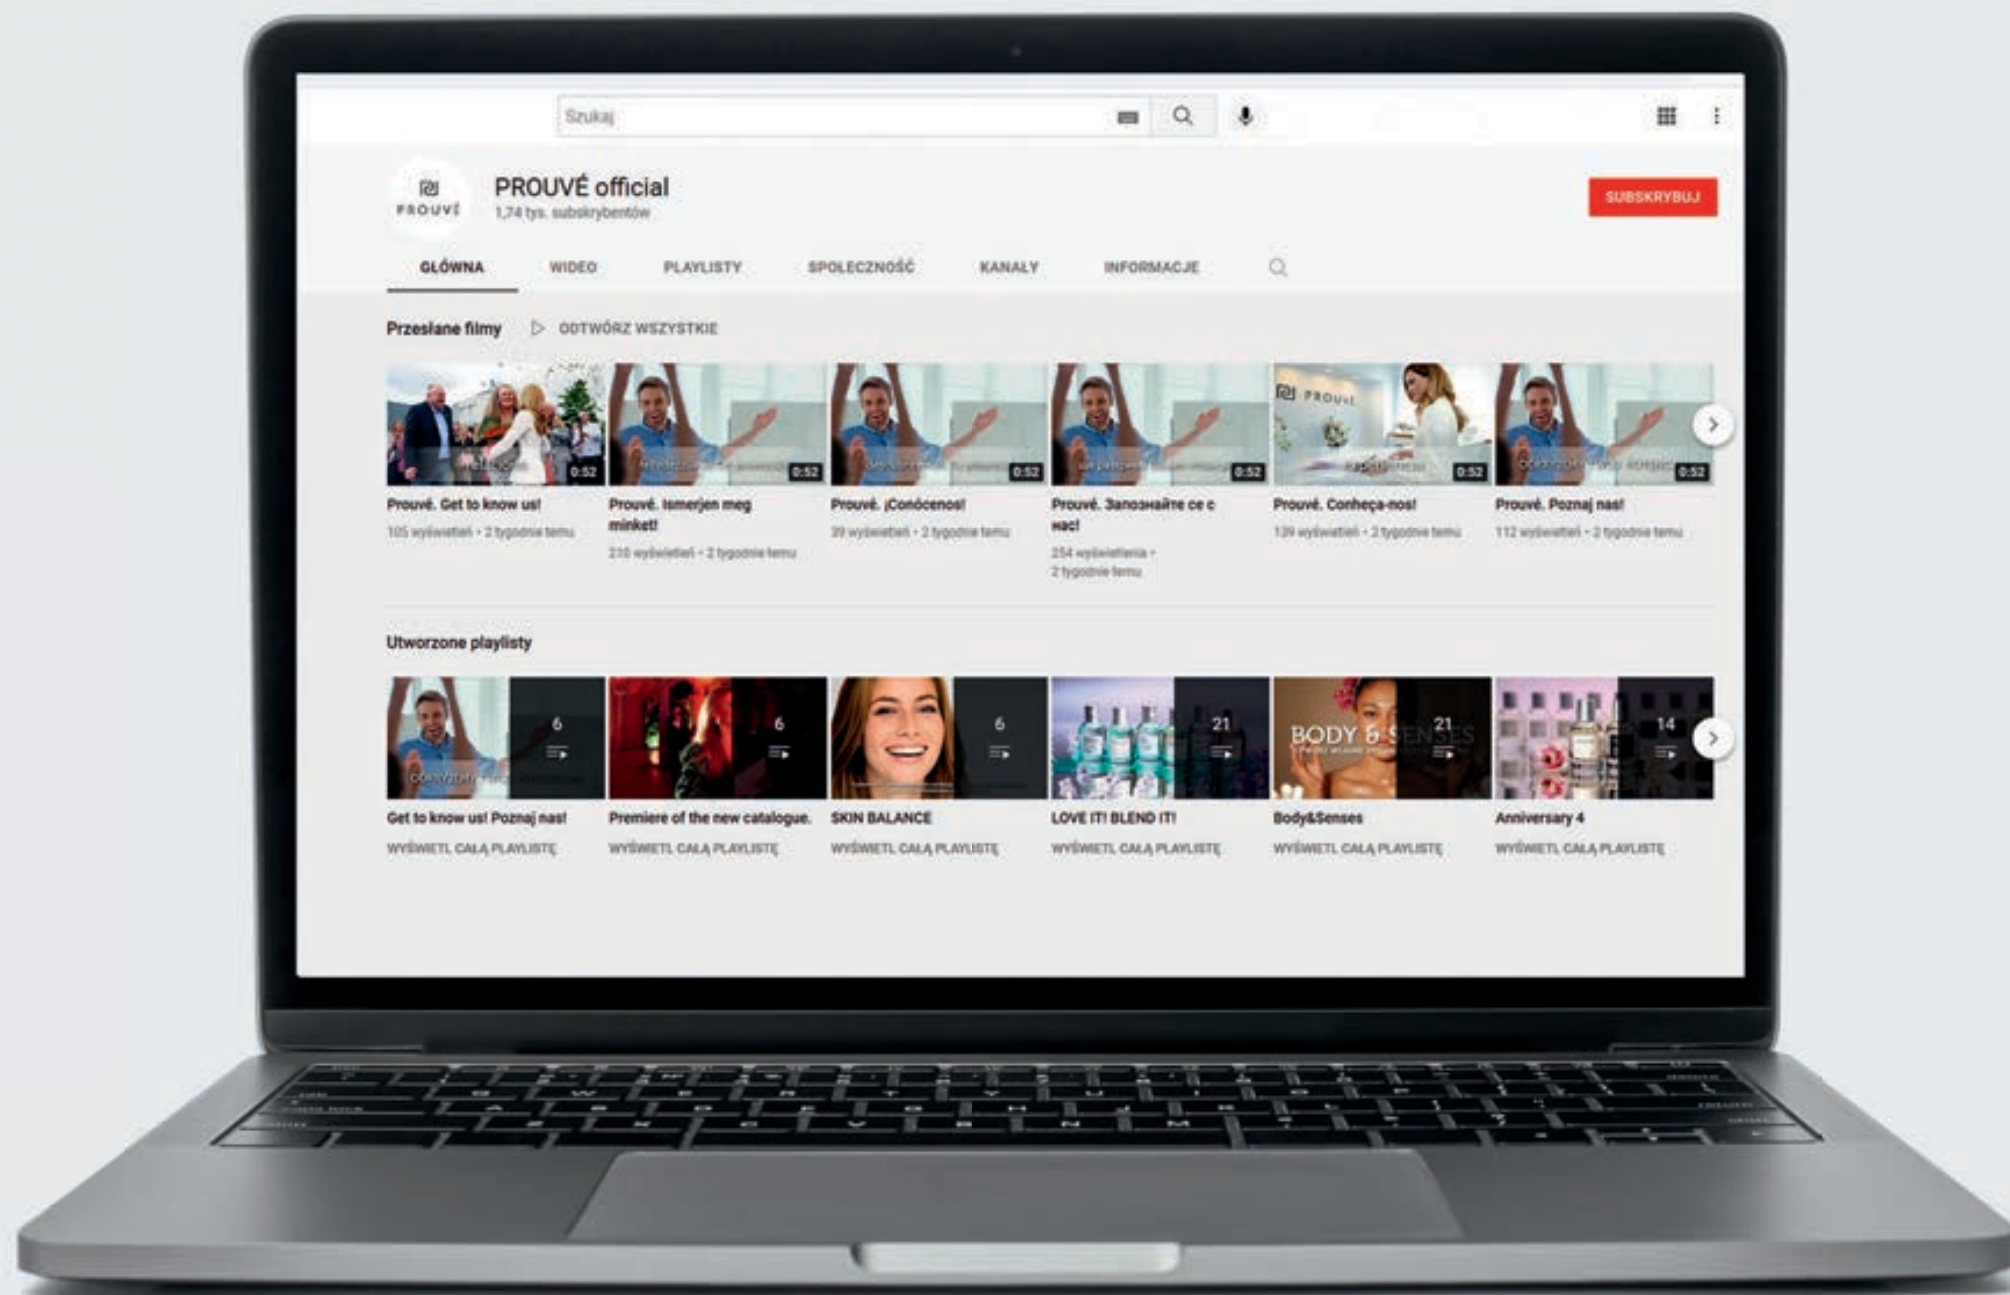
Szukaj

PROUVÉ

PROUVÉ official
1,74 tys. subskrybentów

SUBSKRYBUJ

GŁÓWNA WIDEO PLAYLISTY SPOŁECZNOŚĆ KANAŁY INFORMACJE

Przesłane filmy ODTWÓRZ WSZYSTKIE

0:52
Prouvé. Get to know us!
105 wyświetleń • 2 tygodnie temu

0:52
Prouvé. Ismerjen meg minket!
210 wyświetleń • 2 tygodnie temu

0:52
Prouvé. ¡Conócenos!
39 wyświetleń • 2 tygodnie temu

0:52
Prouvé. Запознайте се с нас!
254 wyświetlenia • 2 tygodnie temu

PROUVÉ
0:52
Prouvé. Conheça-nos!
139 wyświetleń • 2 tygodnie temu

0:52
Prouvé. Poznaj nas!
112 wyświetleń • 2 tygodnie temu

Utworzone playlisty

6
Get to know us! Poznaj nas!
WYŚWIETL CAŁĄ PLAYLISTĘ

6
Premiere of the new catalogue.
WYŚWIETL CAŁĄ PLAYLISTĘ

6
SKIN BALANCE
WYŚWIETL CAŁĄ PLAYLISTĘ

21
LOVE IT! BLEND IT!
WYŚWIETL CAŁĄ PLAYLISTĘ

BODY & SENSES
21
Body&Senses
WYŚWIETL CAŁĄ PLAYLISTĘ

14
Anniversary 4
WYŚWIETL CAŁĄ PLAYLISTĘ